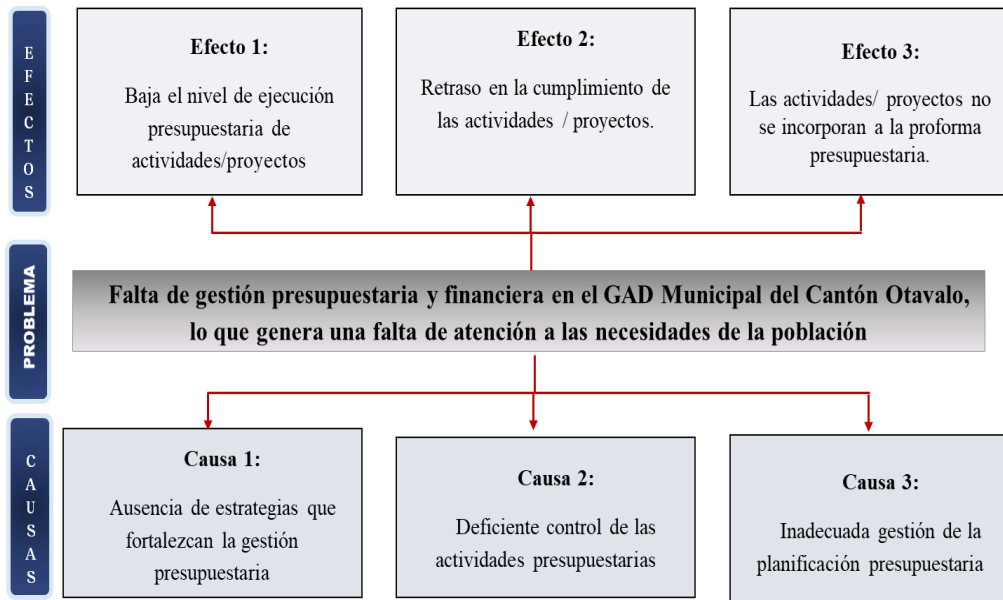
EFECTOS

Efecto 1:

Baja el nivel de ejecución presupuestaria de actividades/proyectos

Efecto 2:

Retraso en la cumplimiento de las actividades / proyectos.

Efecto 3:

Las actividades/ proyectos no se incorporan a la proforma presupuestaria.

PROBLEMA

Falta de gestión presupuestaria y financiera en el GAD Municipal del Cantón Otavalo, lo que genera una falta de atención a las necesidades de la población

CAUSAS

Causa 1:

Ausencia de estrategias que fortalezcan la gestión presupuestaria

Causa 2:

Deficiente control de las actividades presupuestarias

Causa 3:

Inadecuada gestión de la planificación presupuestaria